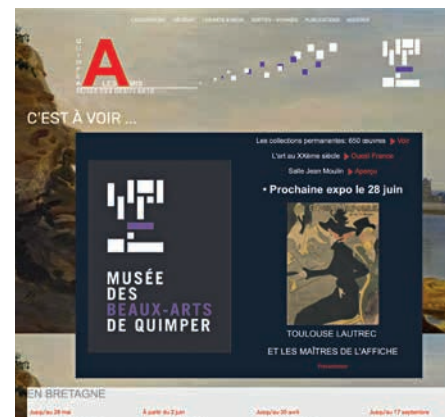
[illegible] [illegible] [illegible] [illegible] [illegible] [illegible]

QUIMPER

A

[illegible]

C'EST À VOIR ...

Les collections permanentes: 650 œuvres ▶ Voir

L'art au XXème siècle ▶ Ouest France

Salle Jean Moulin ▶ Aperçu

• Prochaine expo le 28 juin

MUSÉE DES BEAUX-ARTS DE QUIMPER

TOULOUSE LAUTREC

ET LES MAÎTRES DE L'AFFICHE

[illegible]

EN BRETAGNE

Jusqu'au 28 mai

À partir du 2 juin

Jusqu'au 30 avril

Jusqu'au 17 septembre